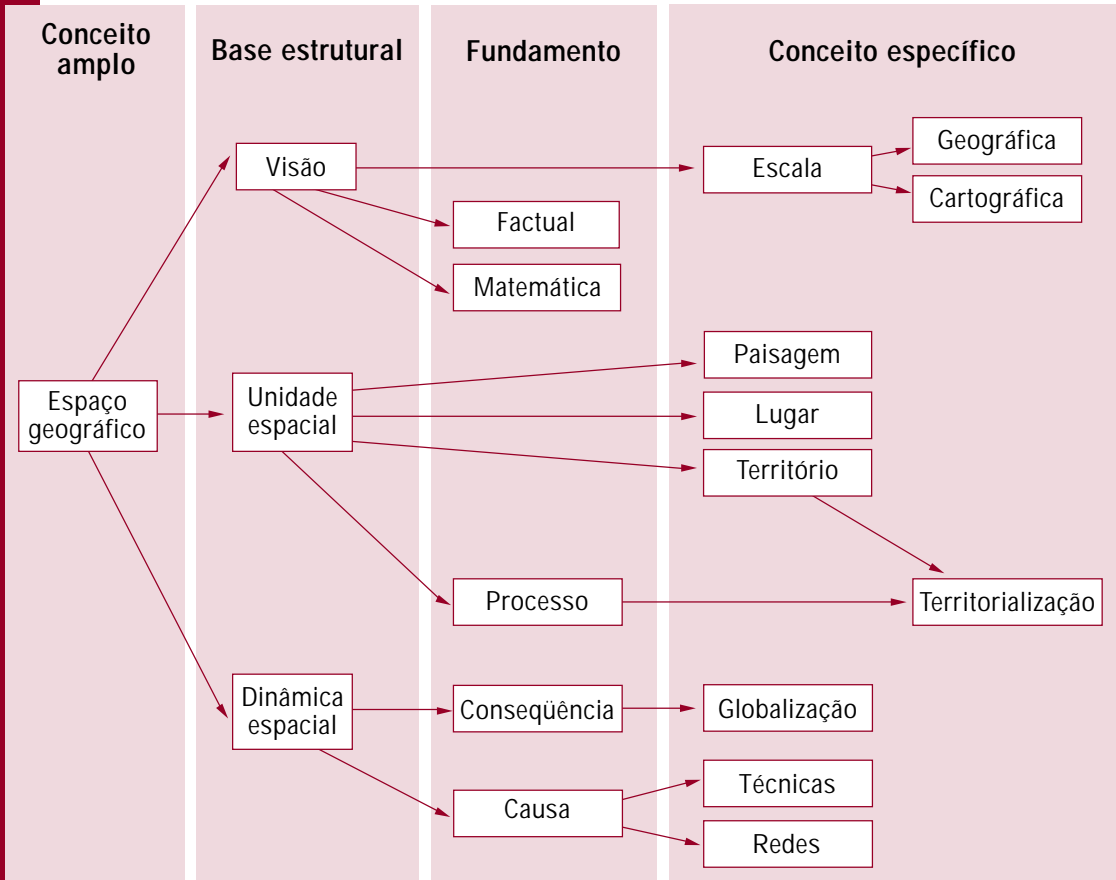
Conceito amplo

Base estrutural

Fundamento

Conceito específico

Visão

Escala

Geográfica

Cartográfica

Factual

Matemática

Espaço geográfico

Unidade espacial

Paisagem

Lugar

Território

Processo

Territorialização

Dinâmica espacial

Conseqüência

Globalização

Causa

Técnicas

Redes